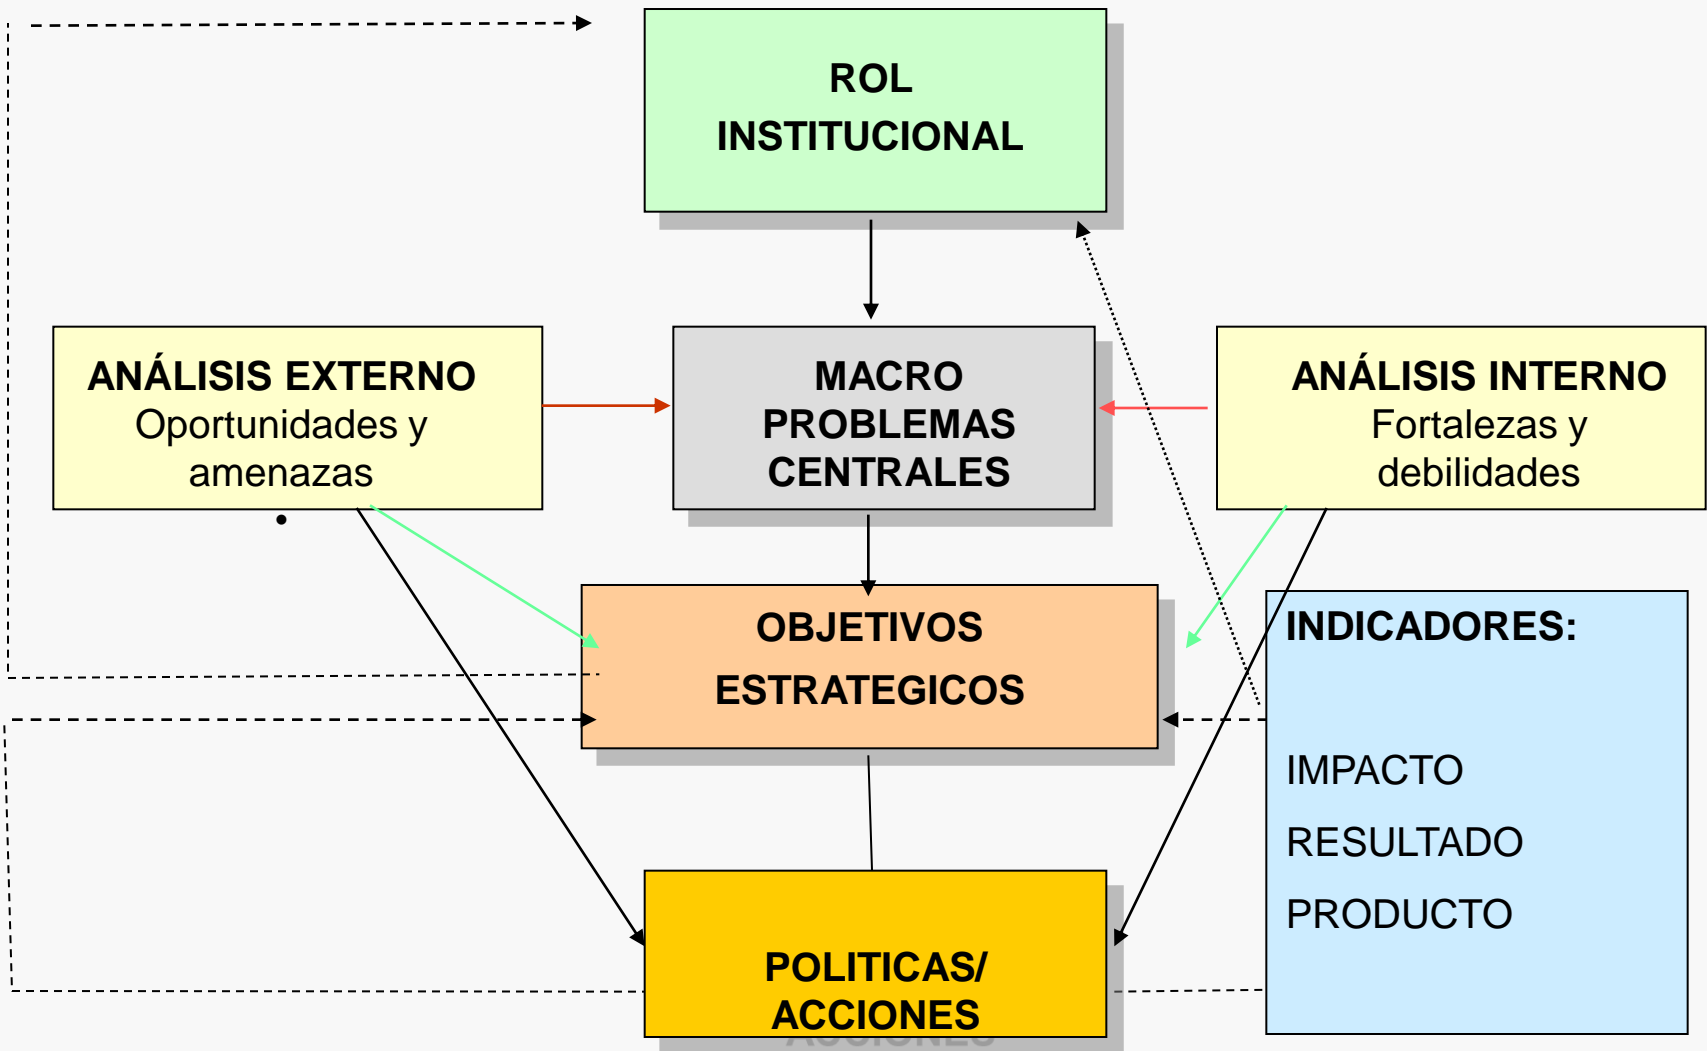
ROL INSTITUCIONAL

ANÁLISIS EXTERNO
Oportunidades y amenazas

MACRO PROBLEMAS CENTRALES

ANÁLISIS INTERNO
Fortalezas y debilidades

OBJETIVOS ESTRATEGICOS

INDICADORES:

IMPACTO

RESULTADO

PRODUCTO

POLITICAS/ ACCIONES